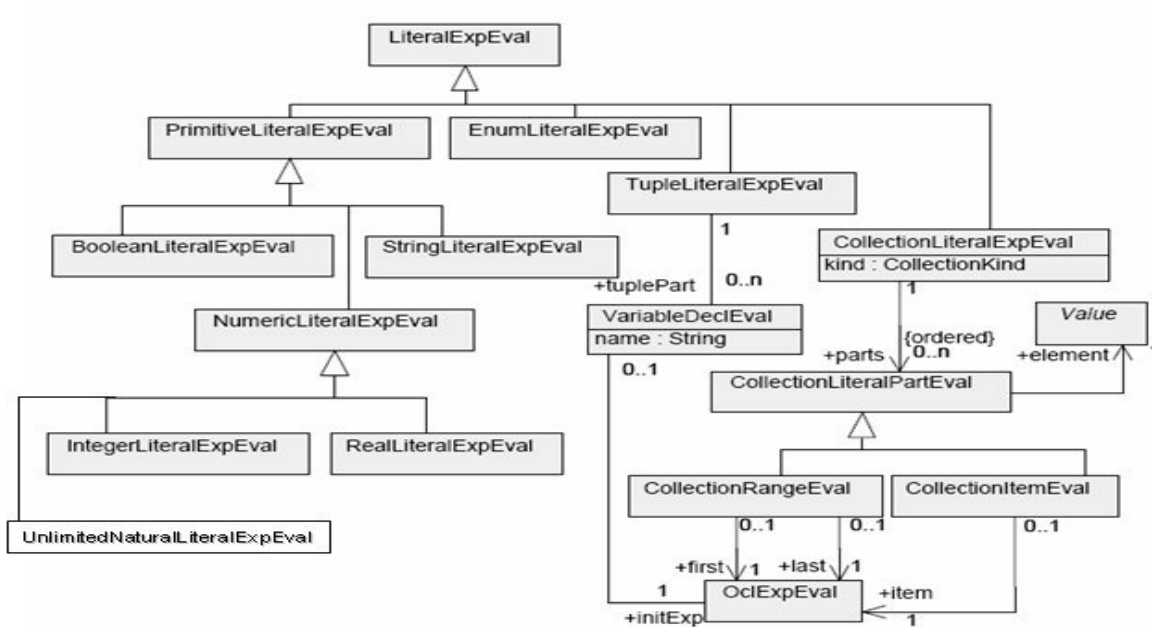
LiteralExpEval

PrimitiveLiteralExpEval

EnumLiteralExpEval

TupleLiteralExpEval

BooleanLiteralExpEval

StringLiteralExpEval

1

CollectionLiteralExpEval
kind : CollectionKind

+tuplePart

0..n

1

NumericLiteralExpEval

VariableDeclEval
name : String

{ordered}
0..n

Value

+parts

+element

0..1

CollectionLiteralPartEval

IntegerLiteralExpEval

RealLiteralExpEval

CollectionRangeEval

CollectionItemEval

UnlimitedNaturalLiteralExpEval

0..1

0..1

0..1

+first

1

+last

1

1

OclExpEval

+item

+initExp

1